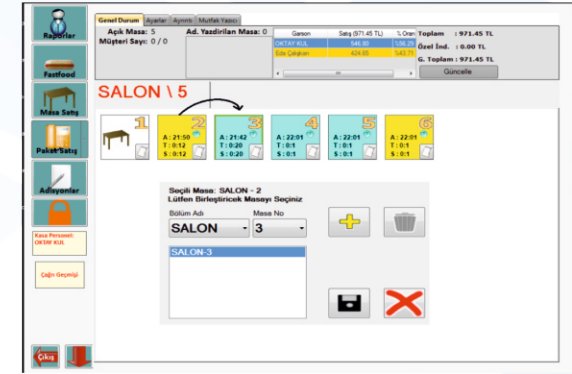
Raporlar
Fastfood
Masa Satış
Paket Satış
Adisyonlar
Kasa Personel: OKTAY KUL
Çağrı Geçmişi
Çıkış

Genel Durum | Ayarlar | Ayrıntı | Mutfak Yazıcı

Açık Masa: 5
Müşteri Sayı: 0 / 0
Ad. Yazdirilan Masa: 0

| Garson | Satış (971.45 TL) | % Oran |
|---|---|---|
| OKTAY KUL | 546.80 | 56.29 |
| Elle Çalışan | 424.65 | 43.71 |

Toplam : 971.45 TL
Özel İnd. : 0.00 TL
G. Toplam : 971.45 TL
Güncelle

SALON \ 5

1
2 A : 21:50 T : 0:12 S : 0:12
3 A : 21:42 T : 0:20 S : 0:20
4 A : 22:01 T : 0:1 S : 0:1
5 A : 22:01 T : 0:1 S : 0:1
6 A : 22:01 T : 0:1 S : 0:1

Seçili Masa: SALON - 2
Lütfen Birleştiricek Masayı Seçiniz
Bölüm Adı
Masa No
SALON
3
SALON-3